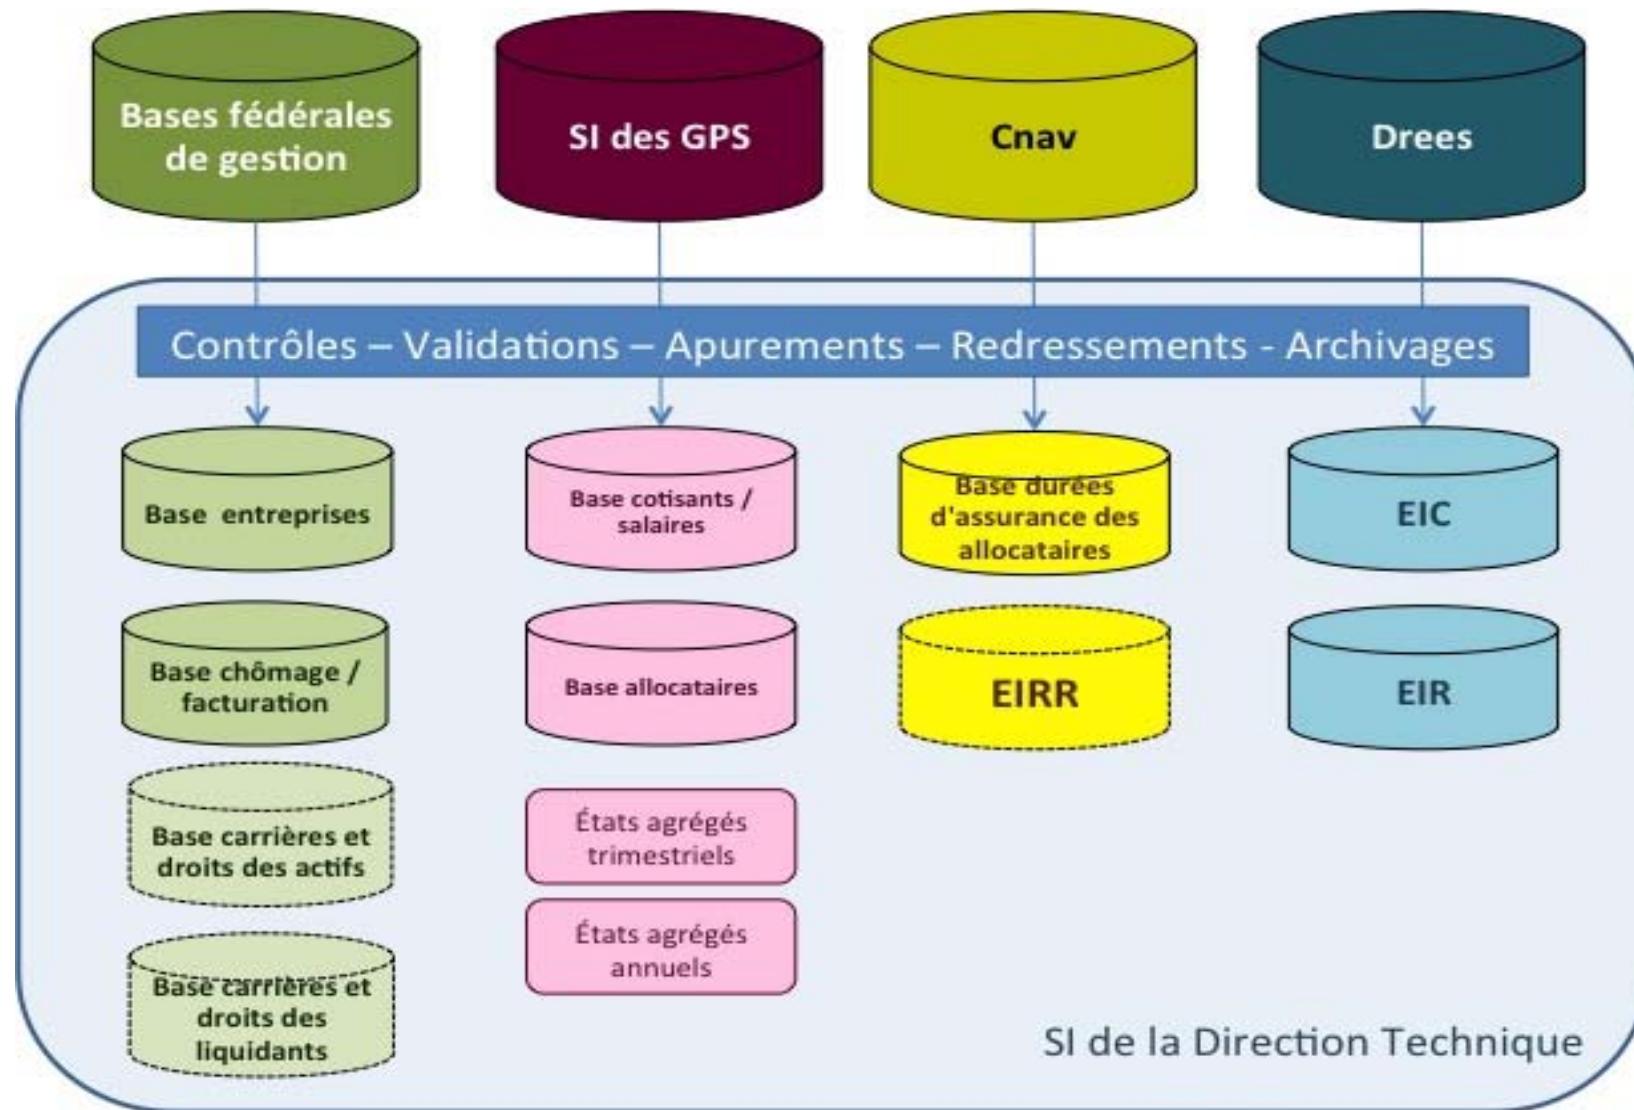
Bases fédérales de gestion

SI des GPS

Cnav

Drees

Contrôles – Validations – Apurements – Redressements - Archivages

Base entreprises

Base chômage / facturation

Base carrières et droits des actifs

Base carrières et droits des liquidants

Base cotisants / salaires

Base allocataires

États agrégés trimestriels

États agrégés annuels

Base durées d'assurance des allocataires

EIRR

EIC

EIR

SI de la Direction Technique